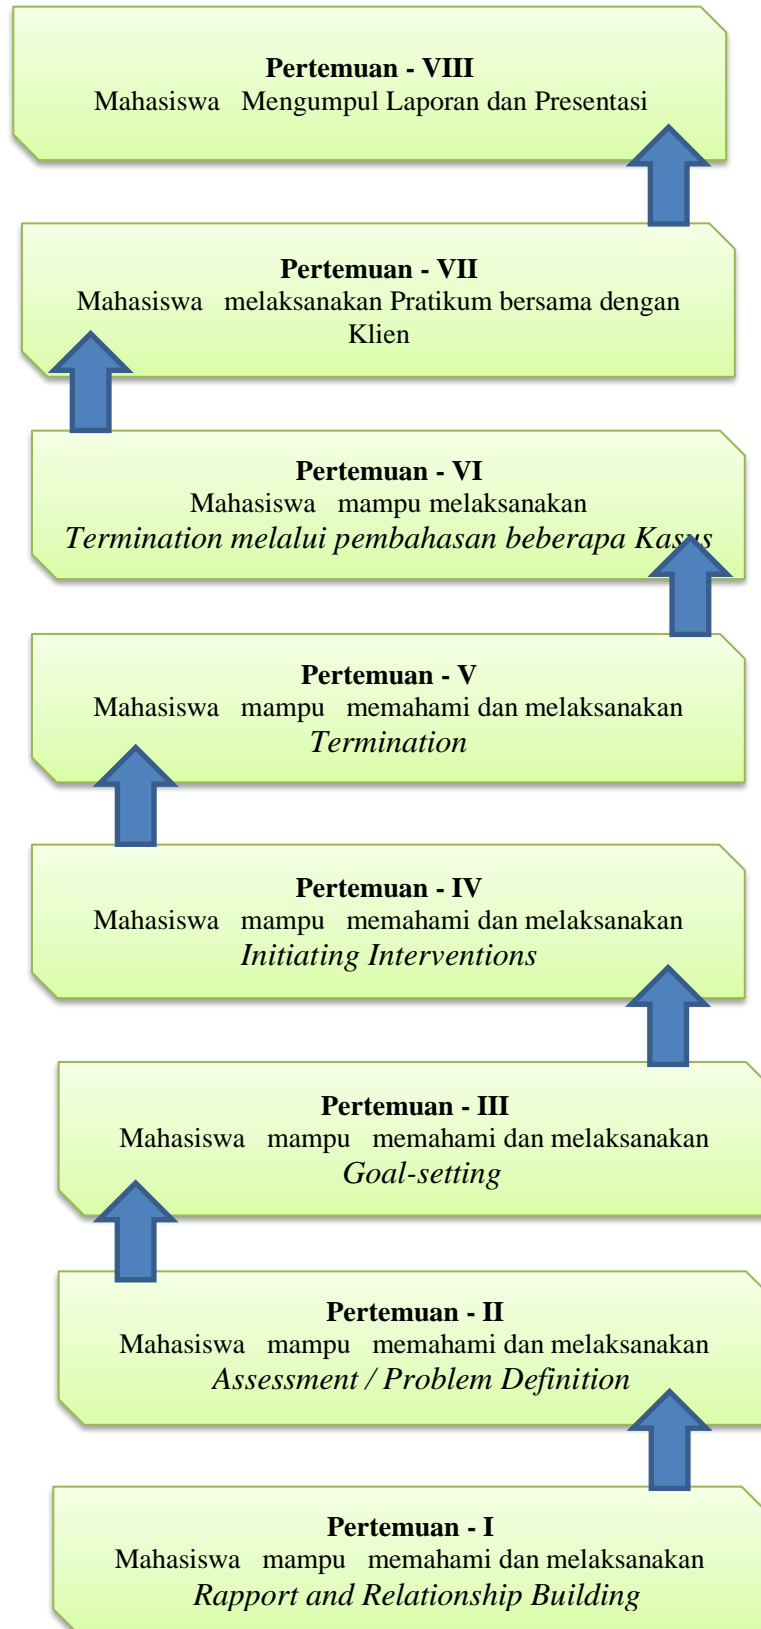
**Pertemuan - VIII**
Mahasiswa Mengumpul Laporan dan Presentasi

**Pertemuan - VII**
Mahasiswa melaksanakan Pratikum bersama dengan Klien

**Pertemuan - VI**
Mahasiswa mampu melaksanakan *Termination melalui pembahasan beberapa Kasus*

**Pertemuan - V**
Mahasiswa mampu memahami dan melaksanakan *Termination*

**Pertemuan - IV**
Mahasiswa mampu memahami dan melaksanakan *Initiating Interventions*

**Pertemuan - III**
Mahasiswa mampu memahami dan melaksanakan *Goal-setting*

**Pertemuan - II**
Mahasiswa mampu memahami dan melaksanakan *Assessment / Problem Definition*

**Pertemuan - I**
Mahasiswa mampu memahami dan melaksanakan *Rapport and Relationship Building*